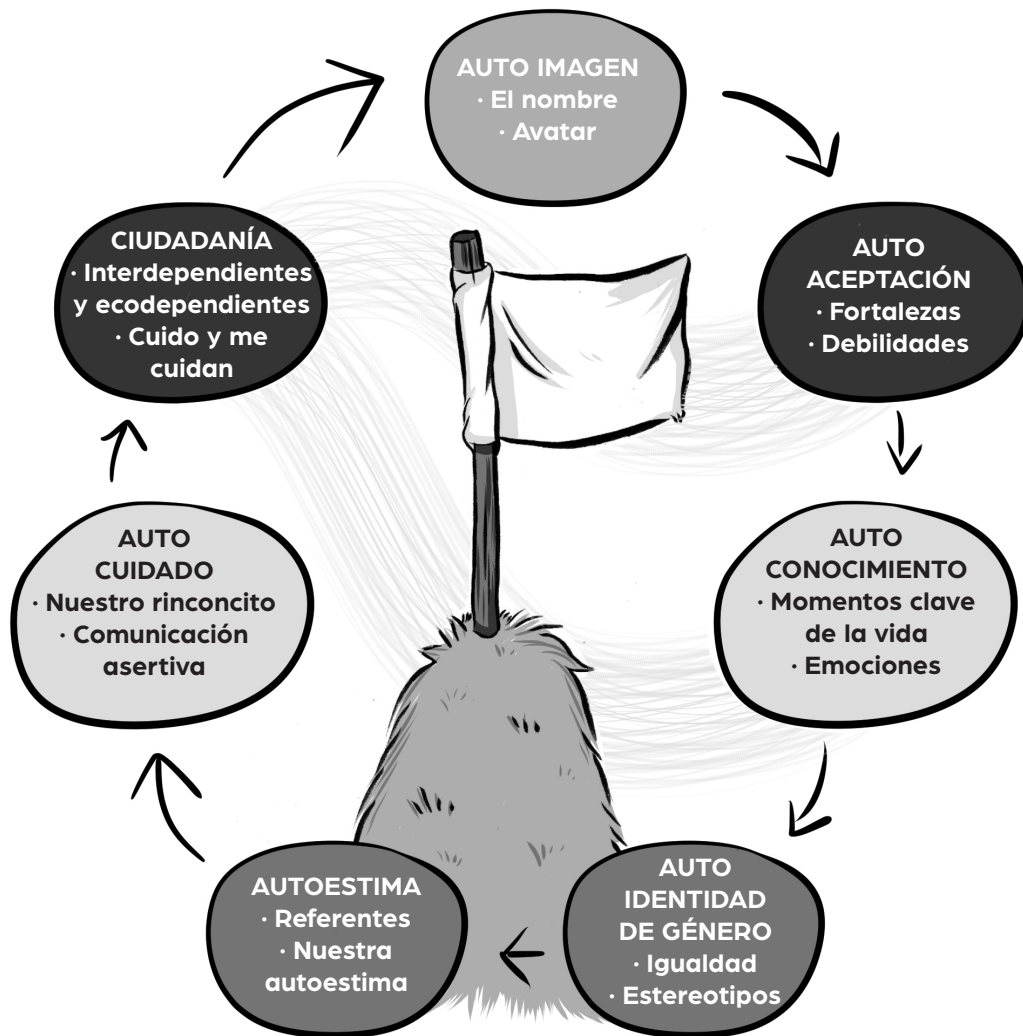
AUTO IMAGEN
· El nombre
· Avatar

AUTO ACEPTACIÓN
· Fortalezas
· Debilidades

AUTO CONOCIMIENTO
· Momentos clave de la vida
· Emociones

AUTO IDENTIDAD DE GÉNERO
· Igualdad
· Estereotipos

AUTOESTIMA
· Referentes
· Nuestra autoestima

AUTO CUIDADO
· Nuestro rinconcito
· Comunicación asertiva

CIUDADANÍA
· Interdependientes y ecodependientes
· Cuido y me cuidan